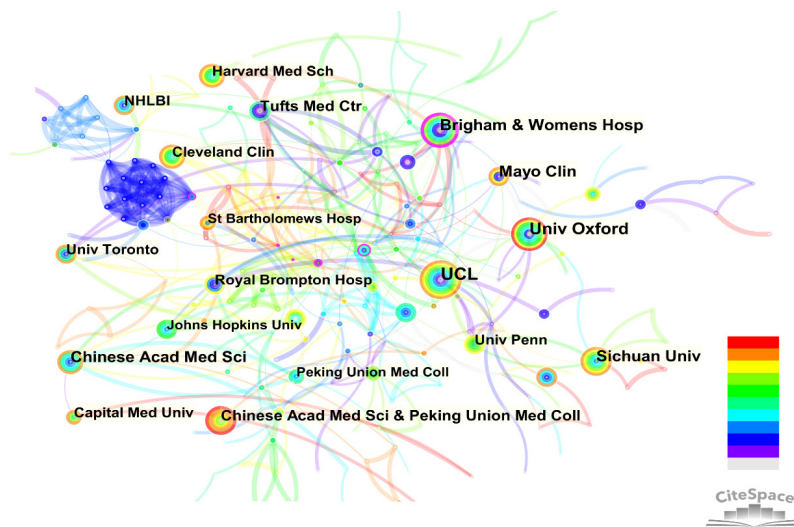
Harvard Med Sch
NHLBI
Tufts Med Ctr
Brigham & Womens Hosp
Cleveland Clin
Mayo Clin
St Bartholomews Hosp
Univ Oxford
Univ Toronto
UCL
Royal Brompton Hosp
Johns Hopkins Univ
Univ Penn
Chinese Acad Med Sci
Sichuan Univ
Peking Union Med Coll
Capital Med Univ
Chinese Acad Med Sci & Peking Union Med Coll
CiteSpace